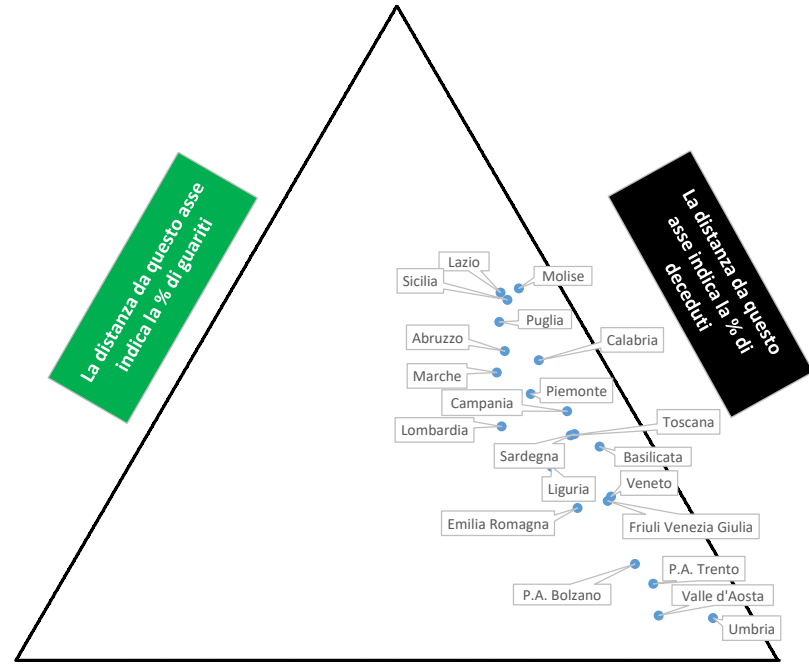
La distanza da questo asse indica la % di guariti

La distanza da questo asse indica la % di deceduti

Lazio
Molise
Sicilia
Puglia
Abruzzo
Calabria
Marche
Piemonte
Campania
Lombardia
Toscana
Sardegna
Basilicata
Liguria
Veneto
Emilia Romagna
Friuli Venezia Giulia
P.A. Trento
P.A. Bolzano
Valle d'Aosta
Umbria